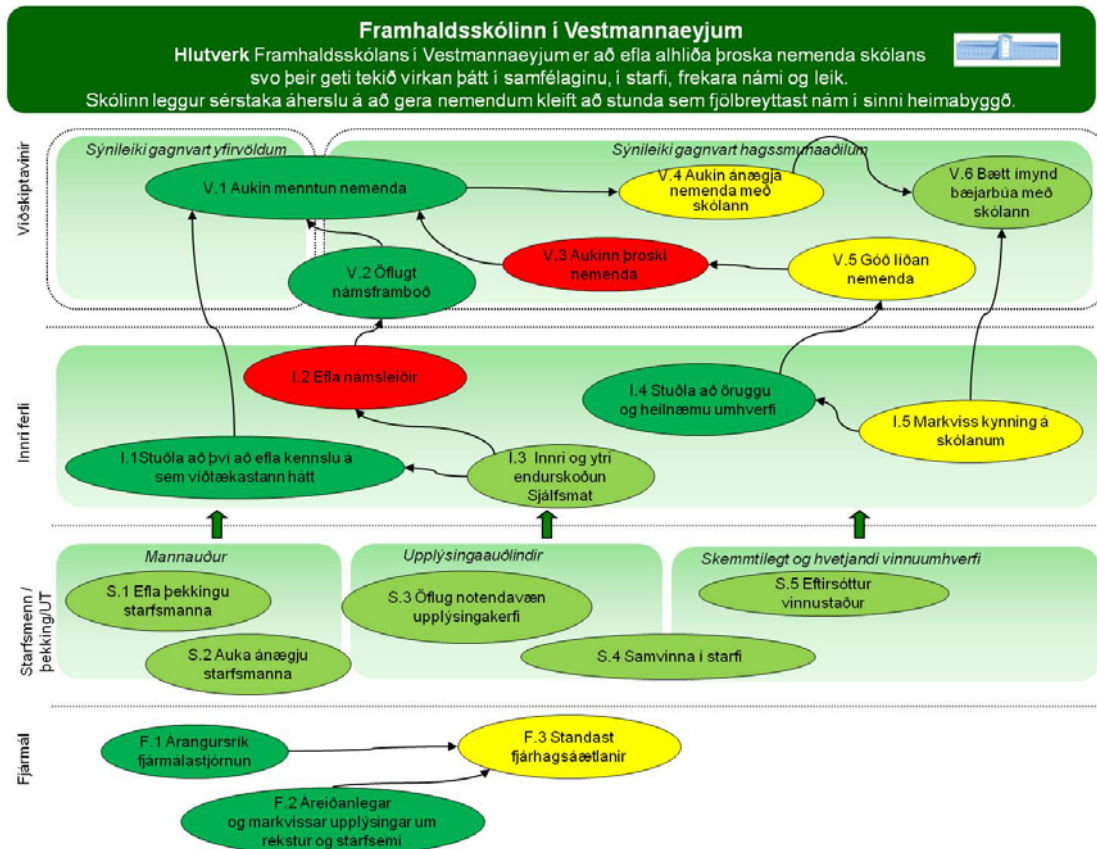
Framhaldsskólinn í Vestmannaeyjum

Hlutverk Framhaldsskólans í Vestmannaeyjum er að efla alhliða þroska nemenda skólans svo þeir geti tekið virkan þátt í samfélaginu, í starfi, frekara námi og leik. Skólinn leggur sérstaka áherslu á að gera nemendum kleift að stunda sem fjölbreyttast nám í sinni heimabyggð.

Viðskiptavinir

Sýnileiki gagnvart yfirvöldum

Sýnileiki gagnvart hagsmunaaðilum

V.1 Aukin menntun nemenda

V.4 Aukin ánægja nemenda með skólann

V.6 Bætt ímynd bæjarbúa með skólann

V.2 Öflugt námsframboð

V.3 Aukinn þroski nemenda

V.5 Góð líðan nemenda

Innri ferli

I.2 Efla námsleiðir

I.4 Stuðla að öruggu og heilnæmu umhverfi

I.5 Markviss kynning á skólanum

I.1Stuðla að því að efla kennslu á sem víðtækastann hátt

I.3 Innri og ytri endurskoðun Sjálfsmat

Starfsmenn / þekking/UT

Mannauður

Upplýsingaauðlindir

Skemmtilegt og hvetjandi vinnuumhverfi

S.1 Efla þekkingu starfsmanna

S.3 Öflug notendavæn upplýsingakerfi

S.5 Eftirsóttur vinnustaður

S.2 Auka ánægju starfsmanna

S.4 Samvinna í starfi

Fjármál

F.1 Árangursrík fjármálastjórnun

F.3 Standast fjárhagsáætlanir

F.2 Áreiðanlegar og markvissar upplýsingar um rekstur og starfsemi